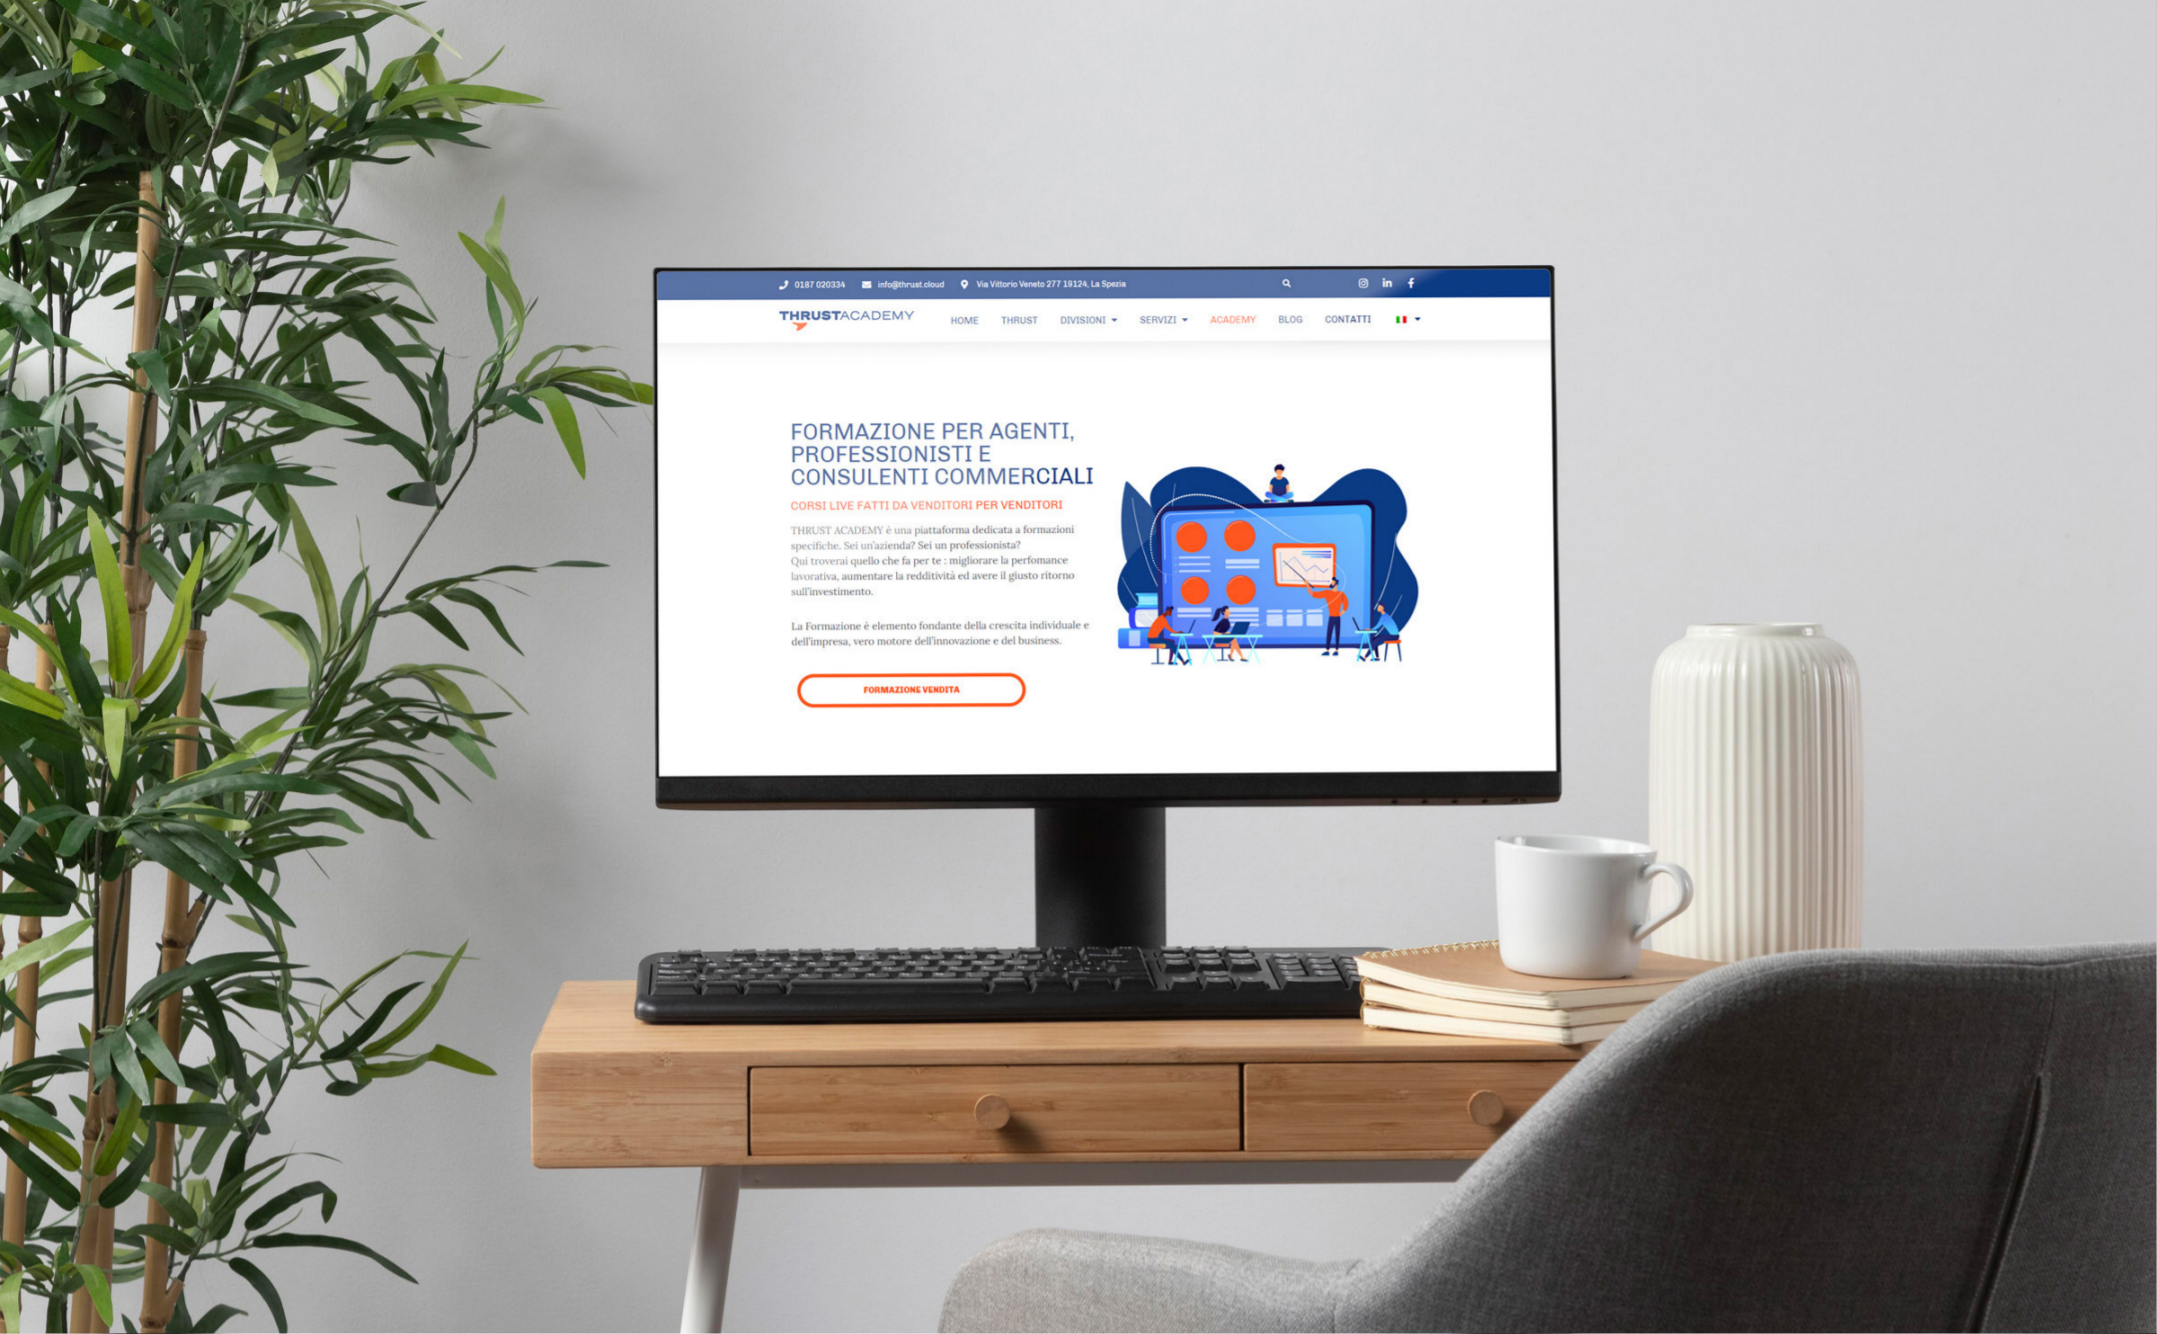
0187 020334 info@thrust.cloud Via Vittorio Veneto 277 19124, La Spezia

THRUSTACADEMY

HOME THRUST DIVISIONI SERVIZI ACADEMY BLOG CONTATTI

FORMAZIONE PER AGENTI, PROFESSIONISTI E CONSULENTI COMMERCIALI

CORSI LIVE FATTI DA VENDITORI PER VENDITORI

THRUST ACADEMY è una piattaforma dedicata a formazioni specifiche. Sei un'azienda? Sei un professionista?
Qui troverai quello che fa per te : migliorare la perfomance lavorativa, aumentare la redditività ed avere il giusto ritorno sull'investimento.

La Formazione è elemento fondante della crescita individuale e dell'impresa, vero motore dell'innovazione e del business.

FORMAZIONE VENDITA